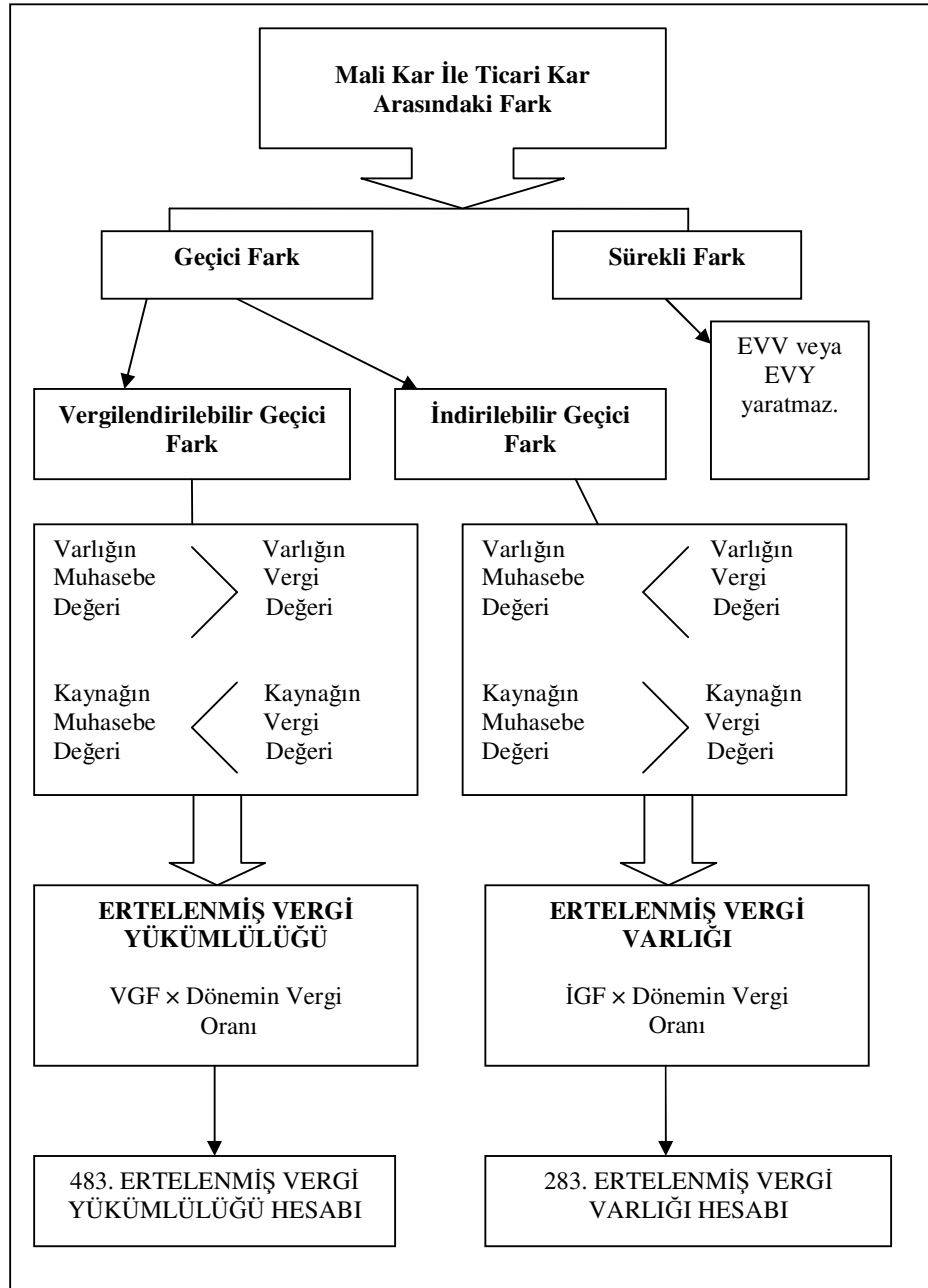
Mali Kar İle Ticari Kar Arasındaki Fark

Geçici Fark

Sürekli Fark

EVV veya EVY yaratmaz.

Vergilendirilebilir Geçici Fark

İndirilebilir Geçici Fark

Varlığın Muhasebe Değeri $>$ Varlığın Vergi Değeri

Kaynağın Muhasebe Değeri $<$ Kaynağın Vergi Değeri

Varlığın Muhasebe Değeri $<$ Varlığın Vergi Değeri

Kaynağın Muhasebe Değeri $>$ Kaynağın Vergi Değeri

ERTELENMİŞ VERGİ YÜKÜMLÜLÜĞÜ

VGF $\times$ Dönemin Vergi Oranı

ERTELENMİŞ VERGİ VARLIĞI

İGF $\times$ Dönemin Vergi Oranı

483. ERTELENMİŞ VERGİ YÜKÜMLÜLÜĞÜ HESABI

283. ERTELENMİŞ VERGİ VARLIĞI HESABI